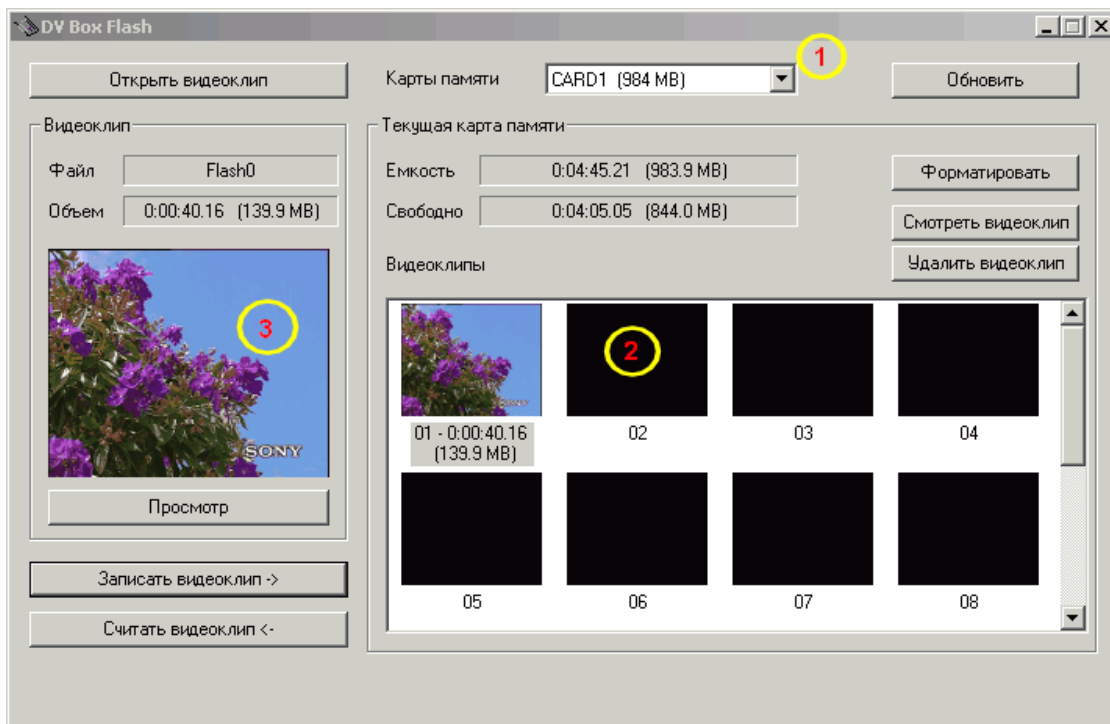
DV Box Flash

Открыть видеоклип

Карты памяти CARD1 (984 MB)

1

Обновить

Видеоклип

Файл Flash0

Объем 0:00:40.16 (139.9 MB)

3

SONY

Просмотр

Записать видеоклип ->

Считать видеоклип <-

Текущая карта памяти

Емкость 0:04:45.21 (983.9 MB)

Свободно 0:04:05.05 (844.0 MB)

Форматировать

Смотреть видеоклип

Удалить видеоклип

Видеоклипы

2

01 - 0:00:40.16 (139.9 MB)

02

03

04

05

06

07

08